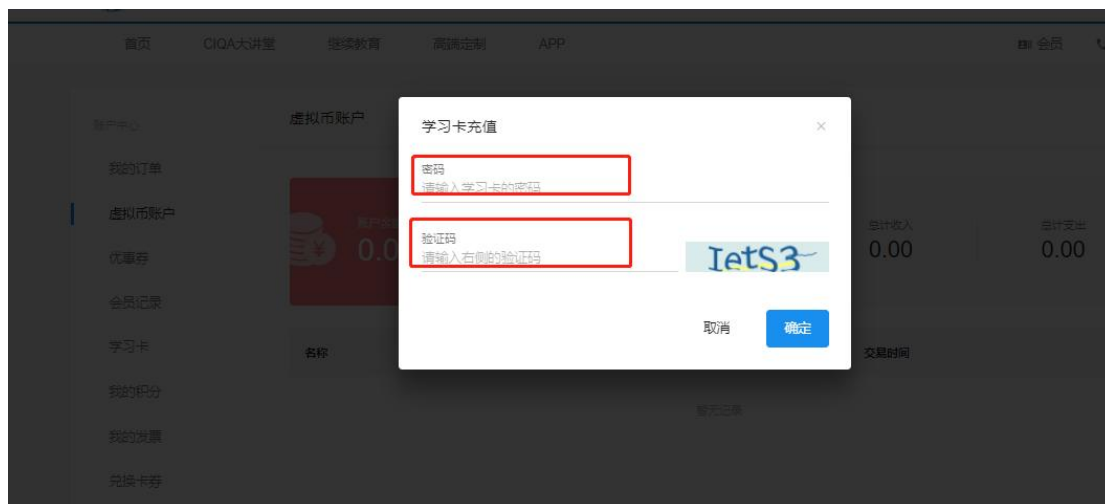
首页 CIQA大讲堂 继续教育 高端定制 APP

会员

账户中心

我的订单

虚拟币账户

优惠券

会员记录

学习卡

我的积分

我的发票

兑换卡券

虚拟币账户

账户余额
0.0

总计收入
0.00

总计支出
0.00

名称

交易时间

暂无记录

学习卡充值

×

密码
请输入学习卡的密码

验证码
请输入右侧的验证码

IetS3

取消

确定